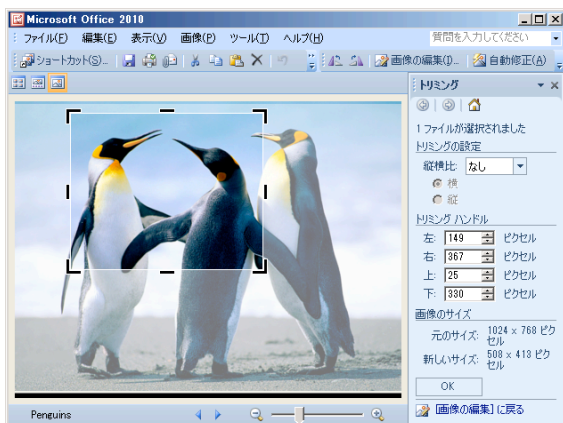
Microsoft Office 2010

ファイル(F) 編集(E) 表示(V) 画像(P) ツール(T) ヘルプ(H)

質問を入力してください

ショートカット(S)...

画像の編集(D)...

自動修正(A)

トリミング

1 ファイルが選択されました

トリミングの設定

縦横比: なし

横

縦

トリミング ハンドル

左: 149 ピクセル

右: 367 ピクセル

上: 25 ピクセル

下: 330 ピクセル

画像のサイズ

元のサイズ: 1024 × 768 ピクセル

新しいサイズ: 508 × 413 ピクセル

OK

[画像の編集] に戻る

Penguins